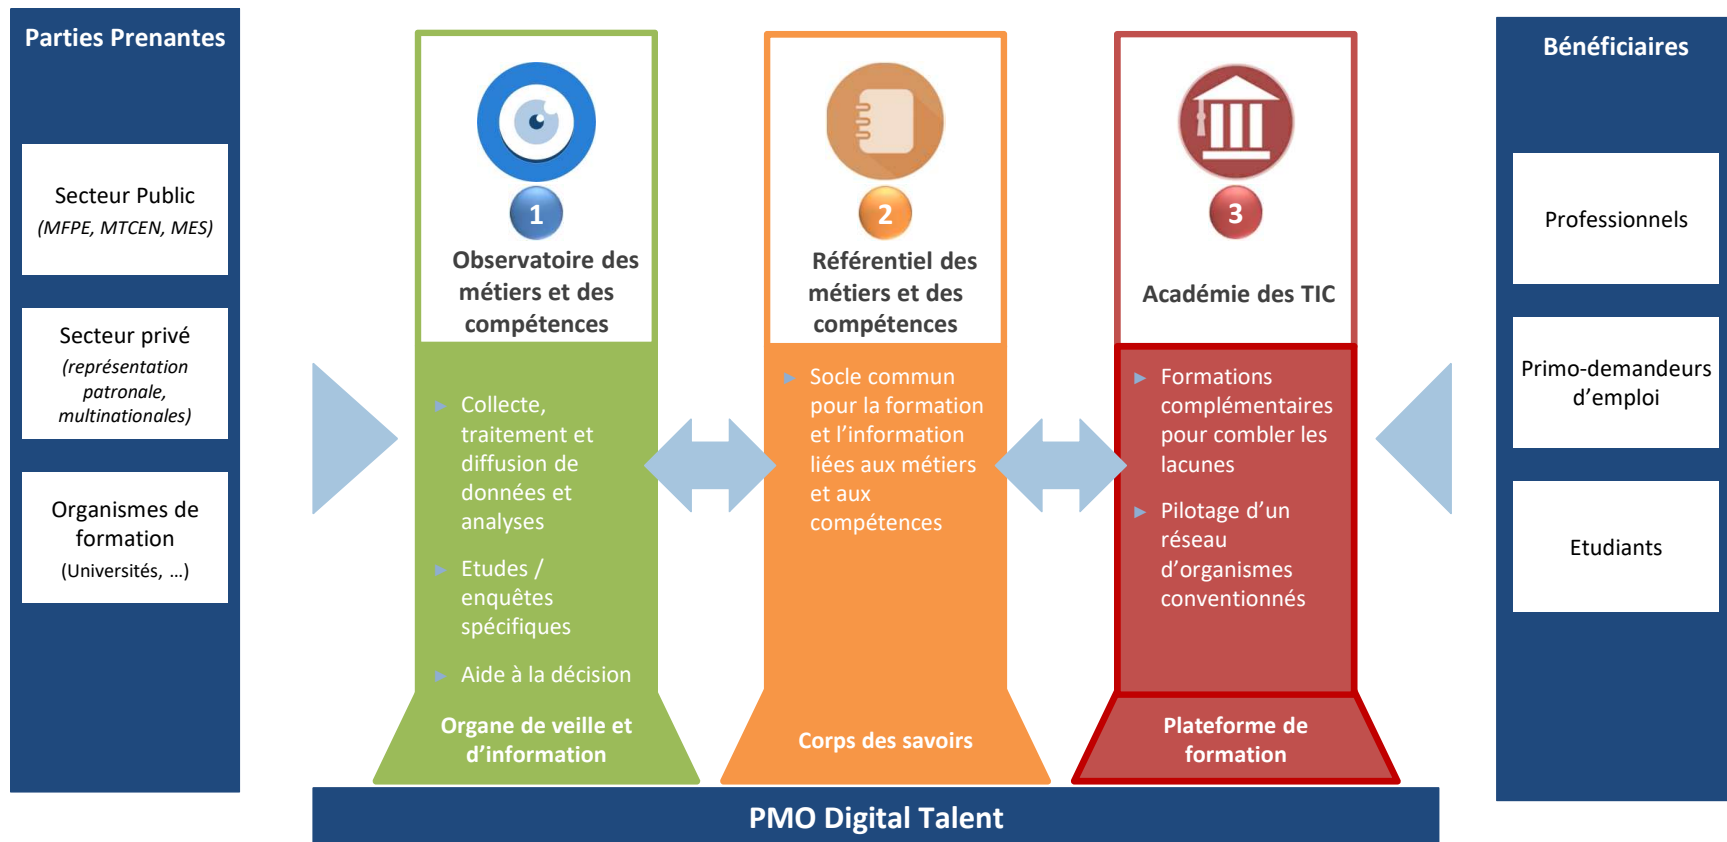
Parties Prenantes

Secteur Public
(MFPE, MTCEN, MES)

Secteur privé
(représentation patronale, multinationales)

Organismes de formation
(Universités, …)

1
Observatoire des métiers et des compétences

Collecte, traitement et diffusion de données et analyses

Etudes / enquêtes spécifiques

Aide à la décision

Organe de veille et d'information

2
Référentiel des métiers et des compétences

Socle commun pour la formation et l'information liées aux métiers et aux compétences

Corps des savoirs

3
Académie des TIC

Formations complémentaires pour combler les lacunes

Pilotage d'un réseau d'organismes conventionnés

Plateforme de formation

PMO Digital Talent

Bénéficiaires

Professionnels

Primo-demandeurs d'emploi

Etudiants